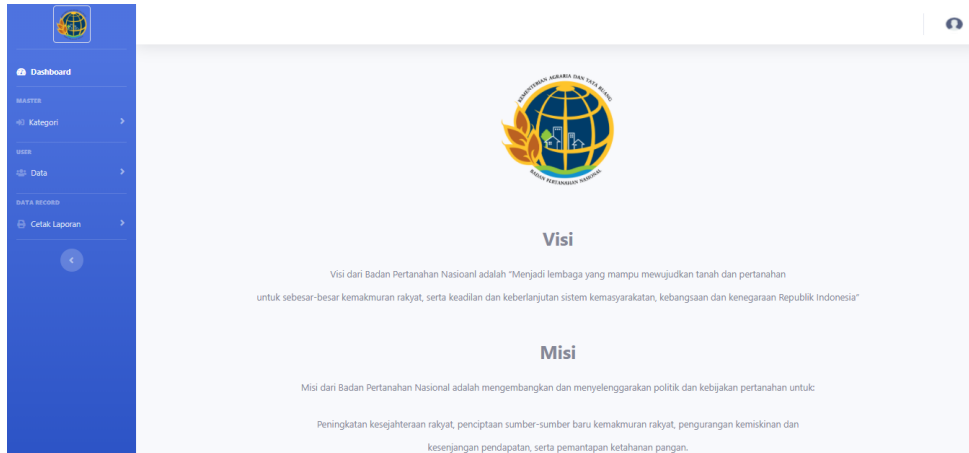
Dashboard

MASTER

Kategori

USER

Data

DATA RECORD

Cetak Laporan

KEMENTERIAN AGRARIA DAN TATA RUANG

BADAN PERTANAHAN NASIONAL

Visi

Visi dari Badan Pertanahan Nasioanl adalah "Menjadi lembaga yang mampu mewujudkan tanah dan pertanahan untuk sebesar-besar kemakmuran rakyat, serta keadilan dan keberlanjutan sistem kemasyarakatan, kebangsaan dan kenegaraan Republik Indonesia"

Misi

Misi dari Badan Pertanahan Nasional adalah mengembangkan dan menyelenggarakan politik dan kebijakan pertanahan untuk:

Peningkatan kesejahteraan rakyat, penciptaan sumber-sumber baru kemakmuran rakyat, pengurangan kemiskinan dan kesenjangan pendapatan, serta pemantapan ketahanan pangan.